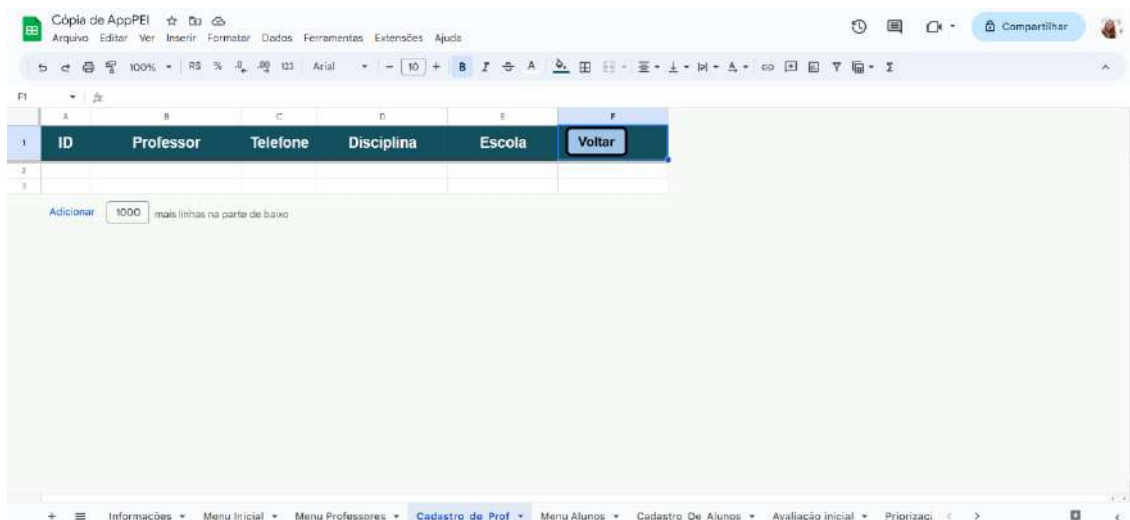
Cópia de AppPEI

Arquivo Editar Ver Inserir Formatar Dados Ferramentas Extensões Ajuda

Compartilhar

100% R$ % .0 .00 123 Arial 10 B I A

F1

| | A | B | C | D | E | F |
|---|---|---|---|---|---|---|
| 1 | ID | Professor | Telefone | Disciplina | Escola | Voltar |
| 2 | | | | | | |
| 3 | | | | | | |

Adicionar 1000 mais linhas na parte de baixo

Informações Menu Inicial Menu Professores Cadastro de Prof Menu Alunos Cadastro De Alunos Avaliação inicial Priorizaç